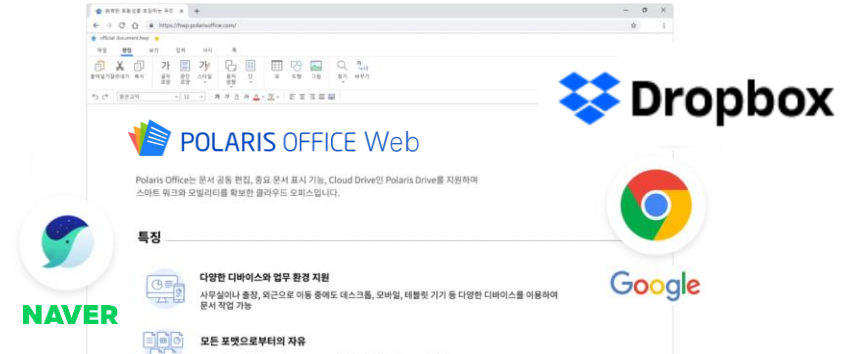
완벽한 호환성을 유지하는 국산

https://hwp.polarisoffice.com/

official document.hwp

파일 편집 보기 입력 서식 쪽

붙여넣기 오려두기 복사 글자 모양 문단 모양 스타일 표 도형 그림 찾기 바꾸기

POLARIS OFFICE Web

Polaris Office는 문서 공동 편집, 중요 문서 표시 기능, Cloud Drive인 Polaris Drive를 지원하여 스마트 워크와 모빌리티를 확보한 클라우드 오피스입니다.

특징

다양한 디바이스와 업무 환경 지원

사무실이나 출장, 외근으로 이동 중에도 데스크톱, 모바일, 태블릿 기기 등 다양한 디바이스를 이용하여 문서 작업 가능

모든 포맷으로부터의 자유

Dropbox

Google

NAVER